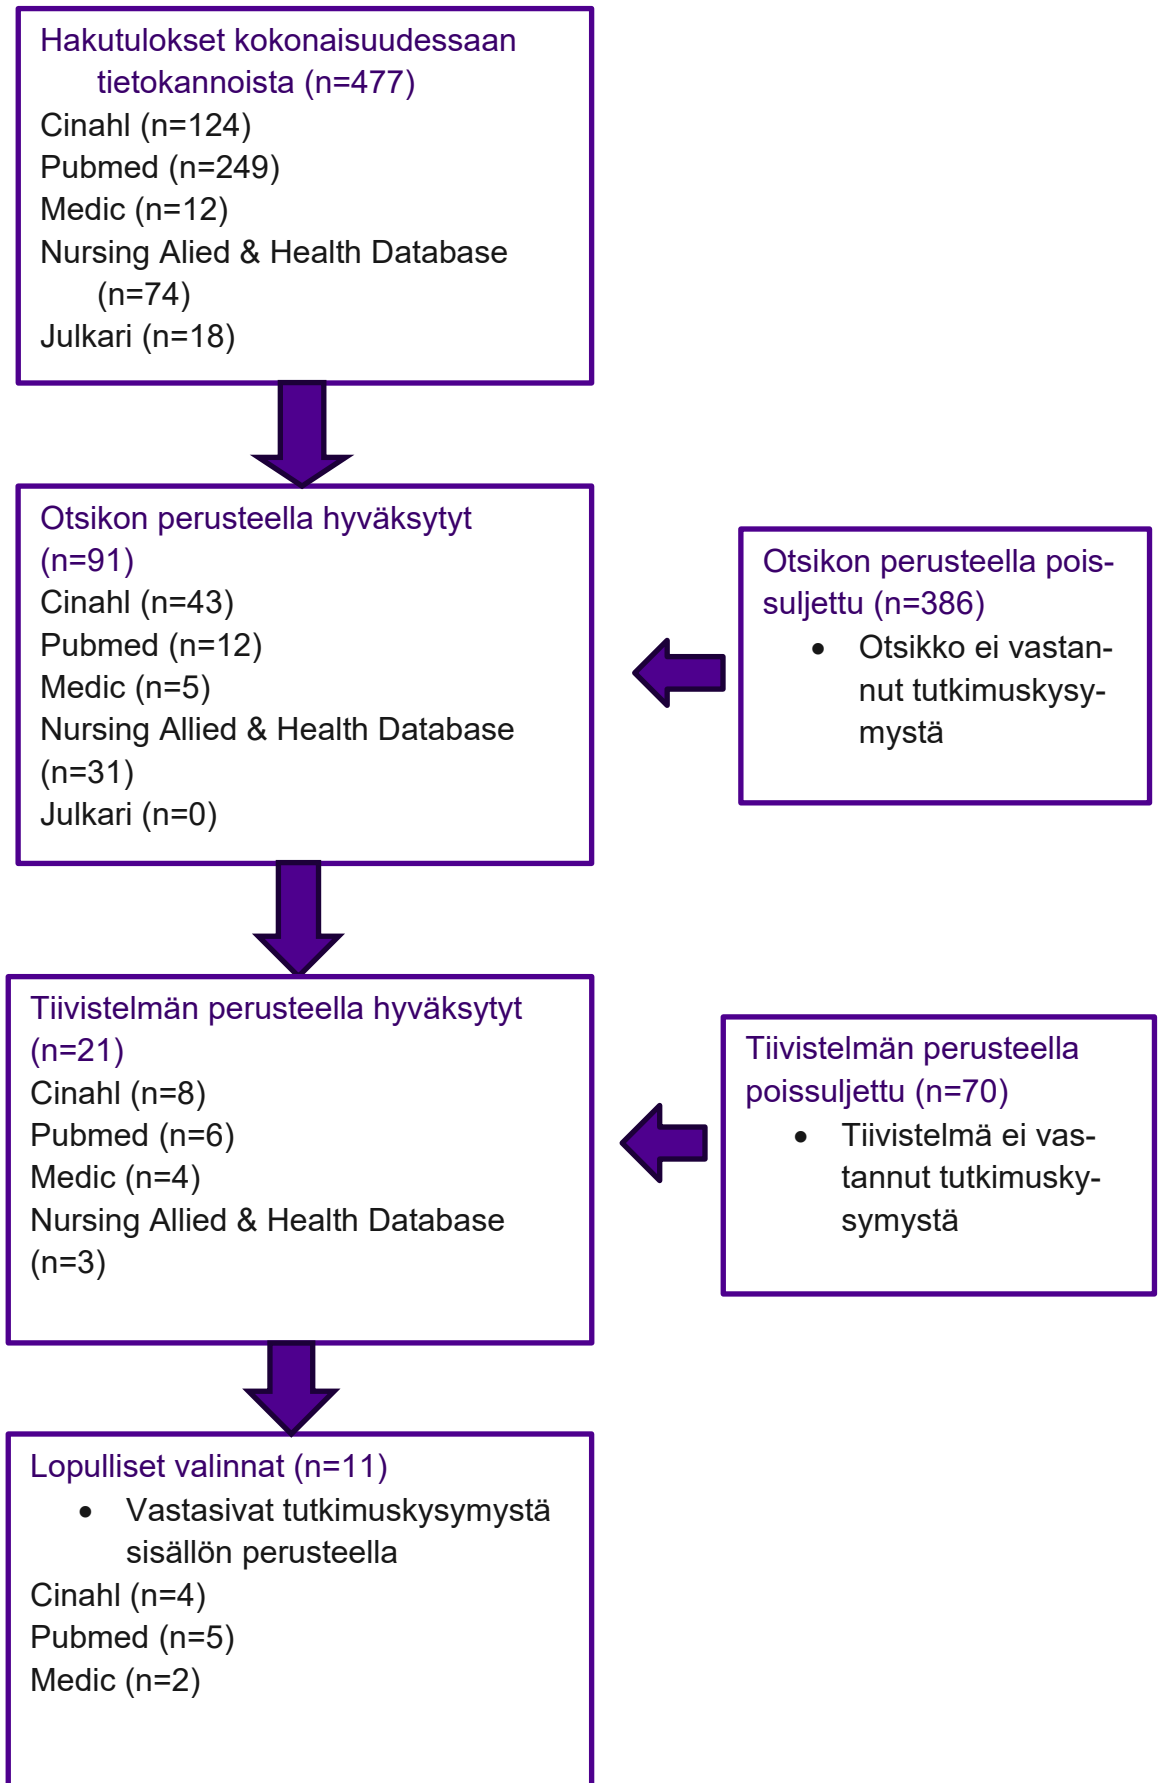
Hakutulokset kokonaisuudessaan tietokannoista (n=477)
Cinahl (n=124)
Pubmed (n=249)
Medic (n=12)
Nursing Alied & Health Database (n=74)
Julkari (n=18)

Otsikon perusteella hyväksytyt (n=91)
Cinahl (n=43)
Pubmed (n=12)
Medic (n=5)
Nursing Allied & Health Database (n=31)
Julkari (n=0)

Otsikon perusteella poissuljettu (n=386)
• Otsikko ei vastannut tutkimuskysymystä

Tiivistelmän perusteella hyväksytyt (n=21)
Cinahl (n=8)
Pubmed (n=6)
Medic (n=4)
Nursing Allied & Health Database (n=3)

Tiivistelmän perusteella poissuljettu (n=70)
• Tiivistelmä ei vastannut tutkimuskysymystä

Lopulliset valinnat (n=11)
• Vastasivat tutkimuskysymystä sisällön perusteella
Cinahl (n=4)
Pubmed (n=5)
Medic (n=2)